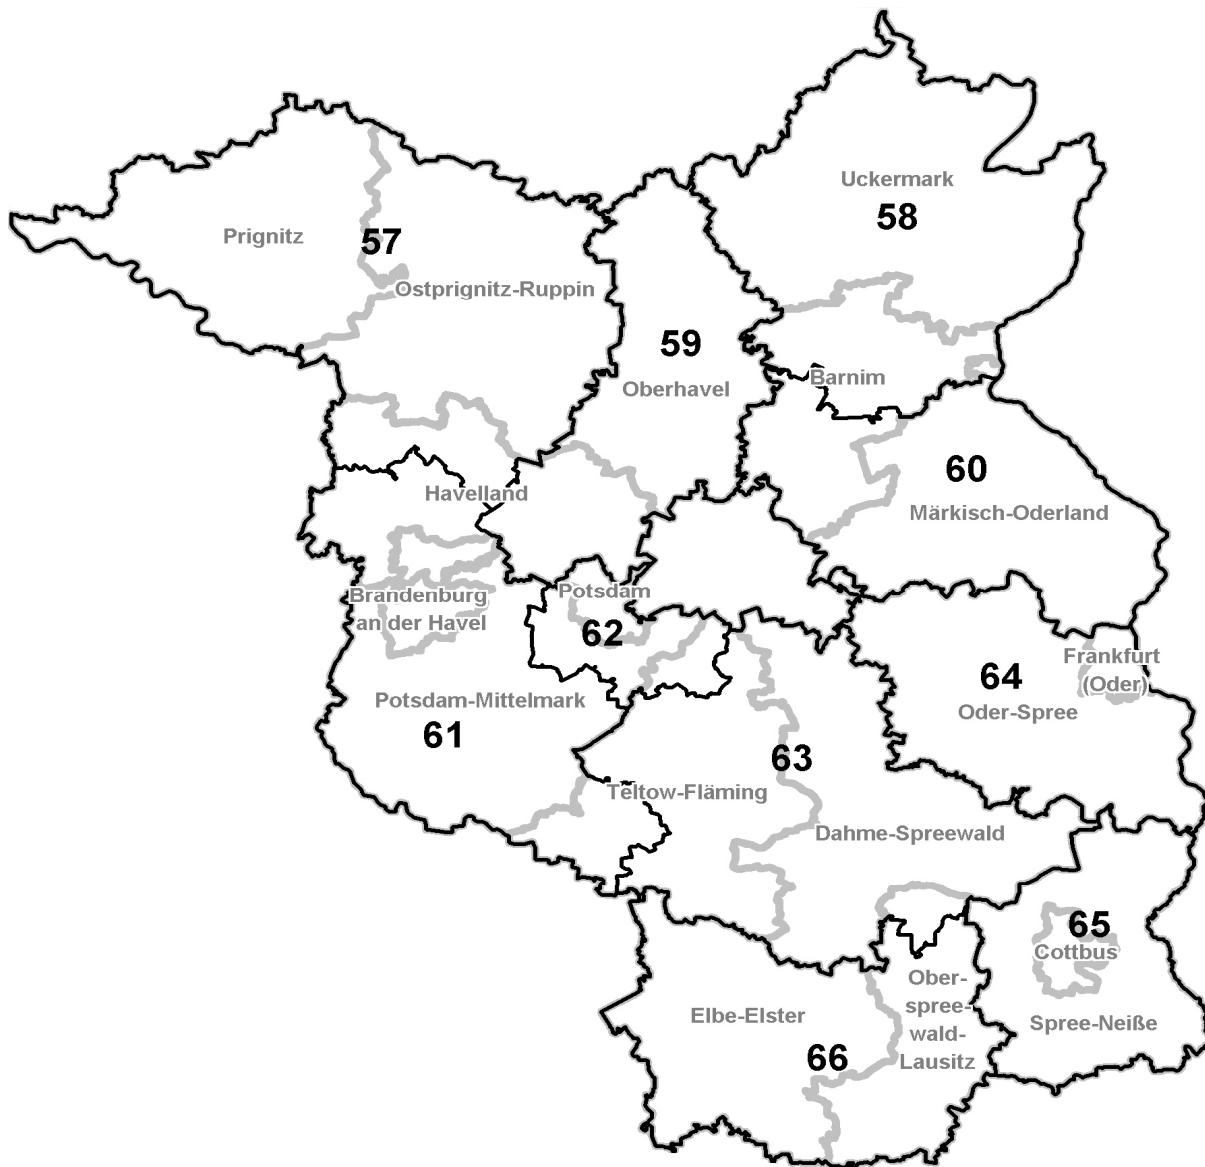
Uckermark
58
Prignitz
57
Ostprignitz-Ruppin
59
Oberhavel
Barnim
60
Märkisch-Oderland
Havelland
Potsdam
Brandenburg an der Havel
62
Frankfurt (Oder)
64
Oder-Spree
Potsdam-Mittelmark
61
63
Teltow-Fläming
Dahme-Spreewald
65
Cottbus
Ober-spree-wald-Lausitz
Spree-Neiße
Elbe-Elster
66